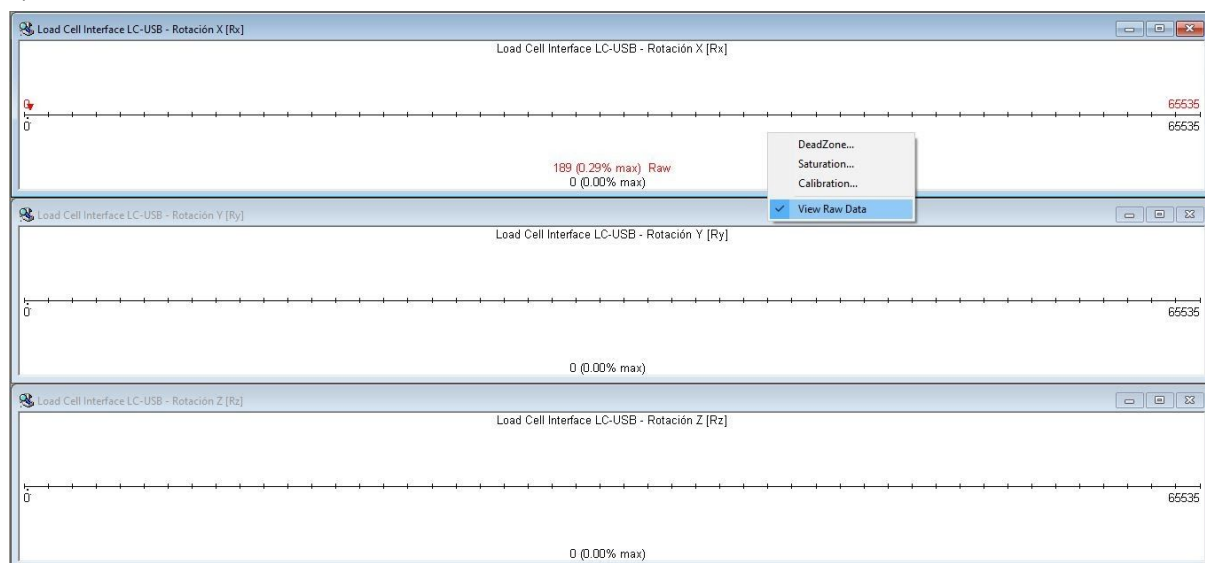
Load Cell Interface LC-USB - Rotación X [Rx]

Load Cell Interface LC-USB - Rotación X [Rx]

0
65535
0
65535

DeadZone...
Saturation...
Calibration...
View Raw Data

189 (0.29% max) Raw
0 (0.00% max)

Load Cell Interface LC-USB - Rotación Y [Ry]

Load Cell Interface LC-USB - Rotación Y [Ry]

0
65535

0 (0.00% max)

Load Cell Interface LC-USB - Rotación Z [Rz]

Load Cell Interface LC-USB - Rotación Z [Rz]

0
65535

0 (0.00% max)